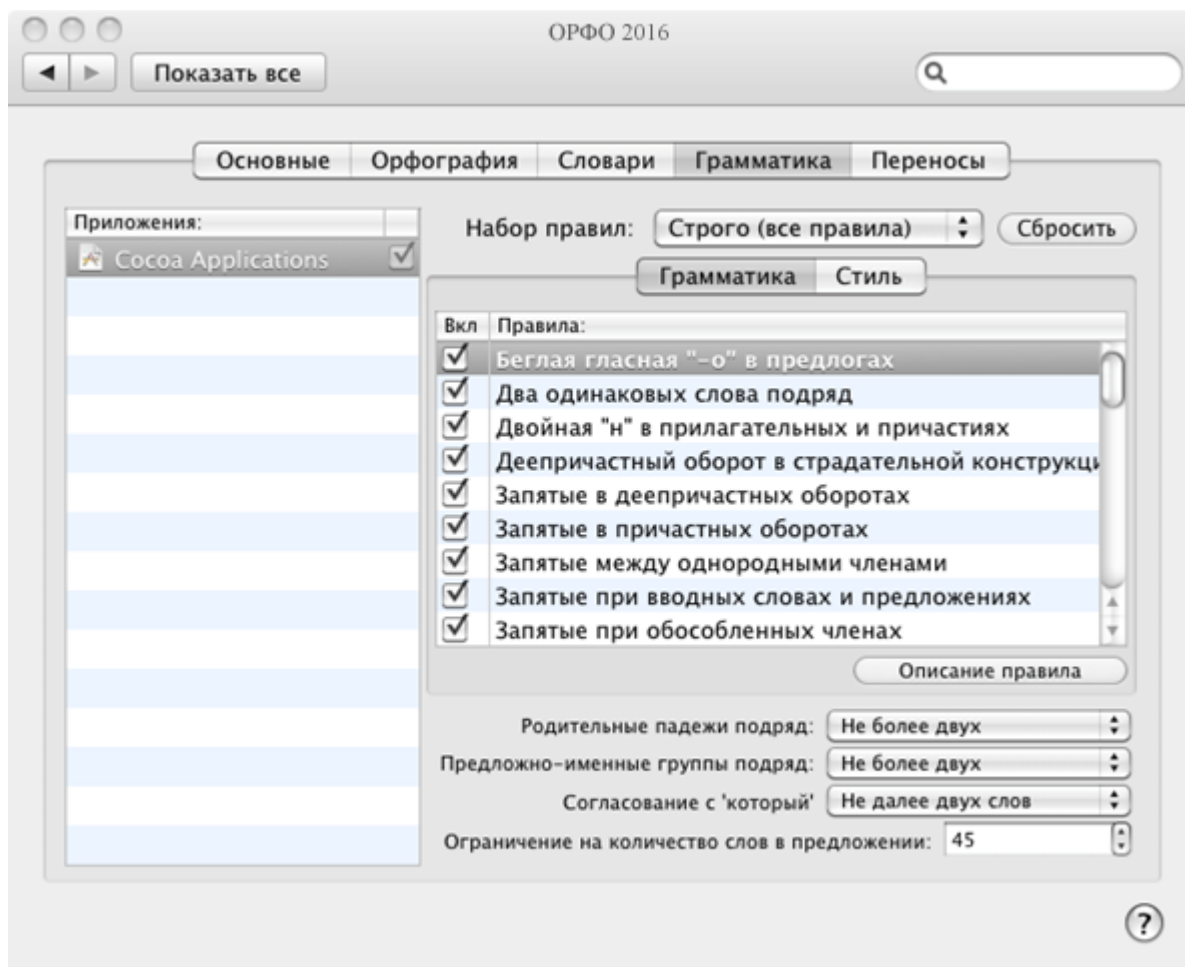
ОРФО 2016

Показать все

Основные | Орфография | Словари | Грамматика | Переносы

Приложения:
Cocoa Applications

Набор правил: Строго (все правила) Сбросить

Грамматика | Стиль

| Вкл | Правила: |
|---|---|
| ☑ | Беглая гласная "-о" в предлогах |
| ☑ | Два одинаковых слова подряд |
| ☑ | Двойная "н" в прилагательных и причастиях |
| ☑ | Деепричастный оборот в страдательной конструкци |
| ☑ | Запятые в деепричастных оборотах |
| ☑ | Запятые в причастных оборотах |
| ☑ | Запятые между однородными членами |
| ☑ | Запятые при вводных словах и предложениях |
| ☑ | Запятые при обособленных членах |

Описание правила

Родительные падежи подряд: Не более двух
Предложно-именные группы подряд: Не более двух
Согласование с 'который' Не далее двух слов
Ограничение на количество слов в предложении: 45

?